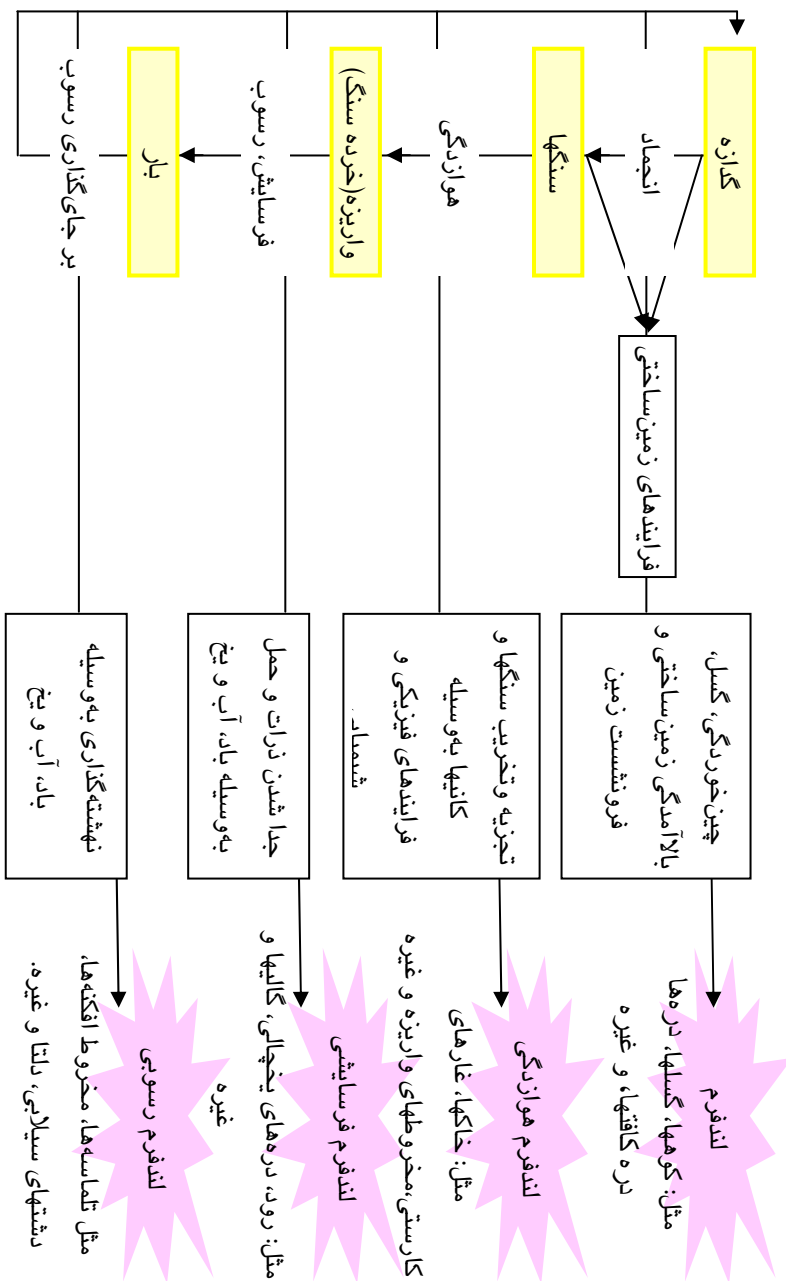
گدازه

انجماد

سنگها

هوازدگی

واریزه(خرده سنگ)

فرسایش، رسوب

بار

بر جای‌گذاری رسوب

فرایندهای زمین‌ساختی

چین‌خوردگی، گسل، بالاآمدگی زمین‌ساختی و فرونشست زمین

تجزیه و تخریب سنگها و کانیها به‌وسیله فرایندهای فیزیکی و شیمیایی

جدا شدن ذرات و حمل به‌وسیله باد، آب و یخ

نهشته‌گذاری به‌وسیله باد، آب و یخ

لندفرم

مثل: کوهها، گسلها، دره‌ها، دره کافتها و غیره

لندفرم هوازدگی

مثل: خاکها، غارهای کارستی، مخروطهای واریزه و غیره

لندفرم فرسایشی

مثل: رود، دره‌های یخچالی، کالیها و غیره

لندفرم رسوبی

مثل تلماسه‌ها، مخروط افکنه‌ها، دشتهای سیلابی، دلتا و غیره.